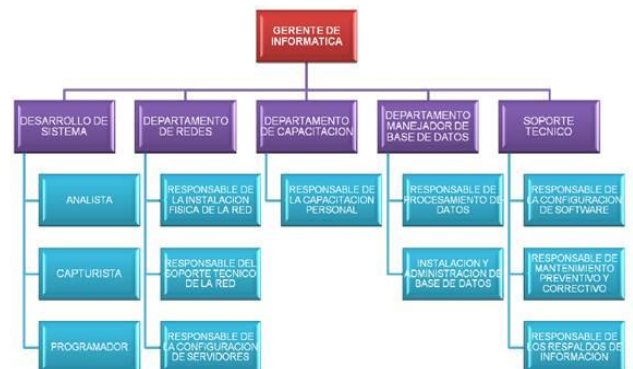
GERENTE DE INFORMATICA

DESARROLLO DE SISTEMA

ANALISTA

CAPTURISTA

PROGRAMADOR

DEPARTAMENTO DE REDES

RESPONSABLE DE LA INSTALACION FISICA DE LA RED

RESPONSABLE DEL SOPORTE TECNICO DE LA RED

RESPONSABLE DE LA CONFIGURACION DE SERVIDORES

DEPARTAMENTO DE CAPACITACION

RESPONSABLE DE LA CAPACITACION PERSONAL

DEPARTAMENTO MANEJADOR DE BASE DE DATOS

RESPONSABLE DE PROCESAMIENTO DE DATOS

INSTALACION Y ADMINISTRACION DE BASE DE DATOS

SOPORTE TECNICO

RESPONSABLE DE LA CONFIGURACION DE SOFTWARE

RESPONSABLE DE MANTENIMIENTO PREVENTIVO Y CORRECTIVO

RESPONSABLE DE LOS RESPALDOS DE INFORMACION